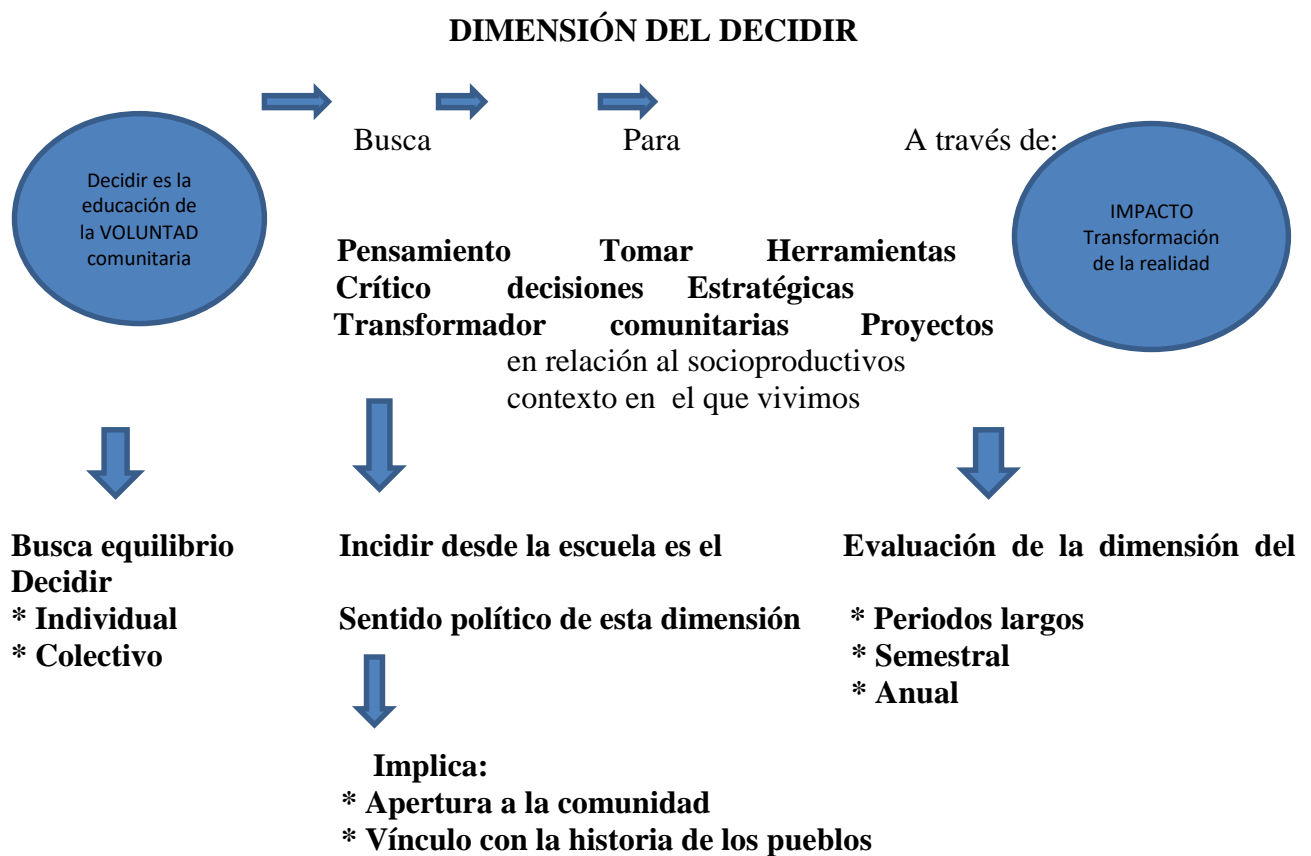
DIMENSIÓN DEL DECIDIR

Decidir es la educación de la VOLUNTAD comunitaria

Busca

Para

A través de:

IMPACTO Transformación de la realidad

Pensamiento Tomar Herramientas
Crítico decisiones Estratégicas
Transformador comunitarias Proyectos
en relación al socioproductivos
contexto en el que vivimos

Busca equilibrio Decidir
* Individual
* Colectivo

Incidir desde la escuela es el

Sentido político de esta dimensión

Implica:
* Apertura a la comunidad
* Vínculo con la historia de los pueblos

Evaluación de la dimensión del

* Periodos largos
* Semestral
* Anual